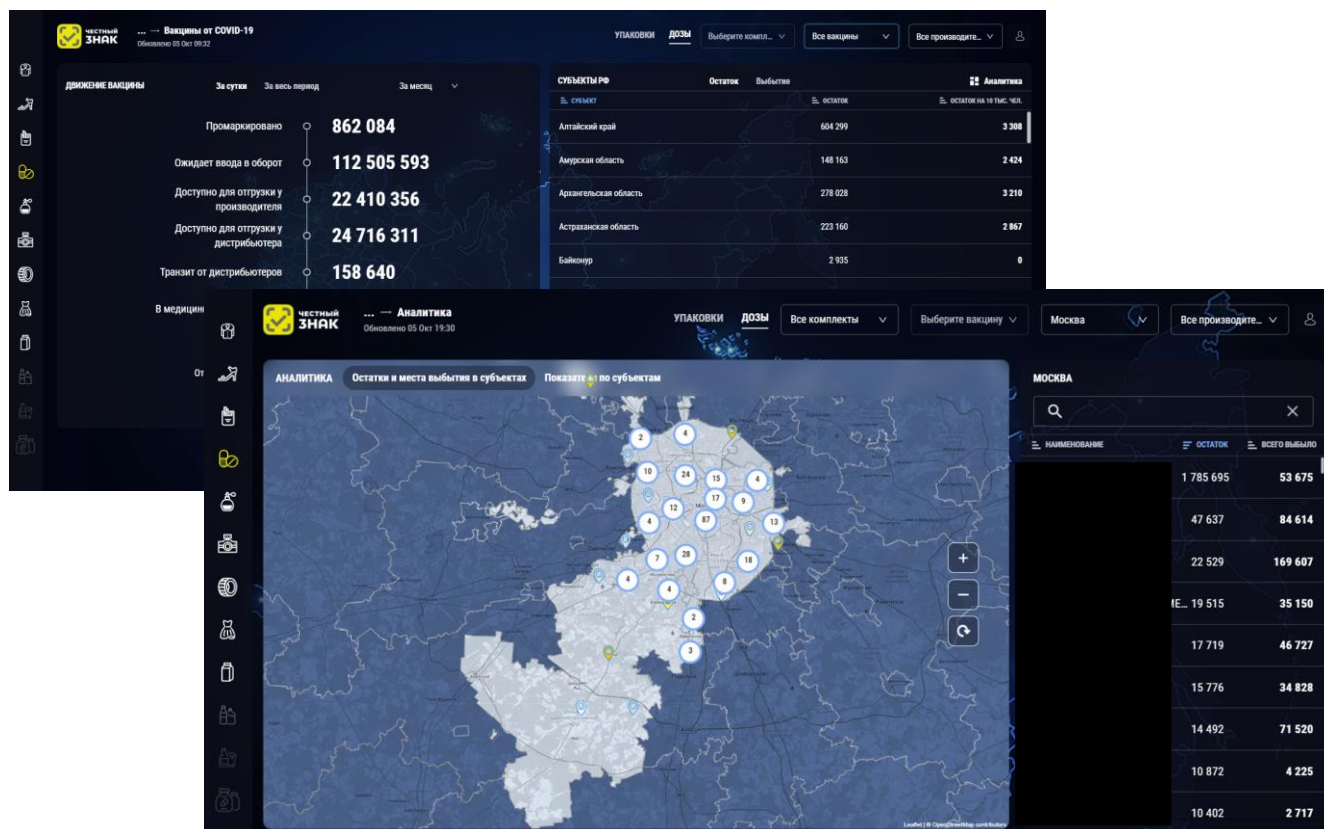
ЧЕСТНЫЙ ЗНАК

... → Вакцины от COVID-19
Обновлено 05 Окт 09:32

УПАКОВКИ ДОЗЫ Выберите компл... Все вакцины Все производите...

ДВИЖЕНИЕ ВАКЦИНЫ За сутки За весь период За месяц

Промаркировано 862 084
Ожидает ввода в оборот 112 505 593
Доступно для отгрузки у производителя 22 410 356
Доступно для отгрузки у дистрибьютера 24 716 311
Транзит от дистрибьютеров 158 640
В медицин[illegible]
От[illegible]

СУБЪЕКТЫ РФ Остаток Выбытие Аналитика

| СУБЪЕКТ | ОСТАТОК | ОСТАТОК НА 10 ТЫС. ЧЕЛ. |
|---|---|---|
| Алтайский край | 604 299 | 3 308 |
| Амурская область | 148 163 | 2 424 |
| Архангельская область | 278 028 | 3 210 |
| Астраханская область | 223 160 | 2 867 |
| Байконур | 2 935 | 0 |

ЧЕСТНЫЙ ЗНАК

... → Аналитика
Обновлено 05 Окт 19:30

УПАКОВКИ ДОЗЫ Все комплекты Выберите вакцину Москва Все производите...

АНАЛИТИКА Остатки и места выбытия в субъектах Показате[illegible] по субъектам

2 4 10 24 15 4 17 9 12 87 4 13 7 28 18 4 4 8 2 3

+ −

Leaflet | © OpenStreetMap contributors

МОСКВА

| НАИМЕНОВАНИЕ | ОСТАТОК | ВСЕГО ВЫБЫЛО |
|---|---|---|
| | 1 785 695 | 53 675 |
| | 47 637 | 84 614 |
| | 22 529 | 169 607 |
| Е... | 19 515 | 35 150 |
| | 17 719 | 46 727 |
| | 15 776 | 34 828 |
| | 14 492 | 71 520 |
| | 10 872 | 4 225 |
| | 10 402 | 2 717 |